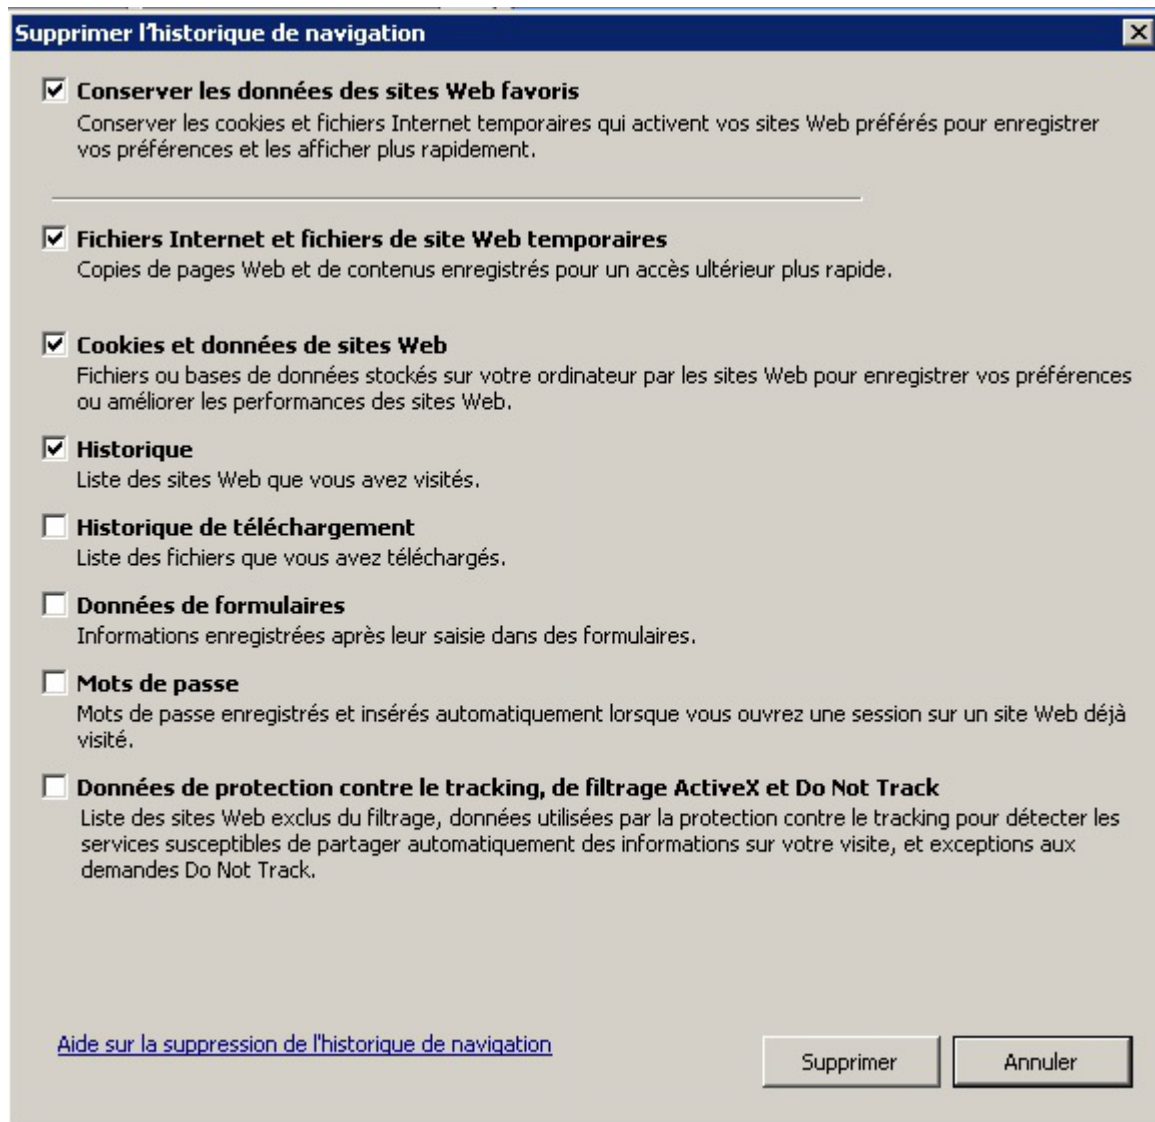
Supprimer l'historique de navigation

Conserver les données des sites Web favoris
Conserver les cookies et fichiers Internet temporaires qui activent vos sites Web préférés pour enregistrer vos préférences et les afficher plus rapidement.

Fichiers Internet et fichiers de site Web temporaires
Copies de pages Web et de contenus enregistrés pour un accès ultérieur plus rapide.

Cookies et données de sites Web
Fichiers ou bases de données stockés sur votre ordinateur par les sites Web pour enregistrer vos préférences ou améliorer les performances des sites Web.

Historique
Liste des sites Web que vous avez visités.

Historique de téléchargement
Liste des fichiers que vous avez téléchargés.

Données de formulaires
Informations enregistrées après leur saisie dans des formulaires.

Mots de passe
Mots de passe enregistrés et insérés automatiquement lorsque vous ouvrez une session sur un site Web déjà visité.

Données de protection contre le tracking, de filtrage ActiveX et Do Not Track
Liste des sites Web exclus du filtrage, données utilisées par la protection contre le tracking pour détecter les services susceptibles de partager automatiquement des informations sur votre visite, et exceptions aux demandes Do Not Track.

Aide sur la suppression de l'historique de navigation

Supprimer

Annuler